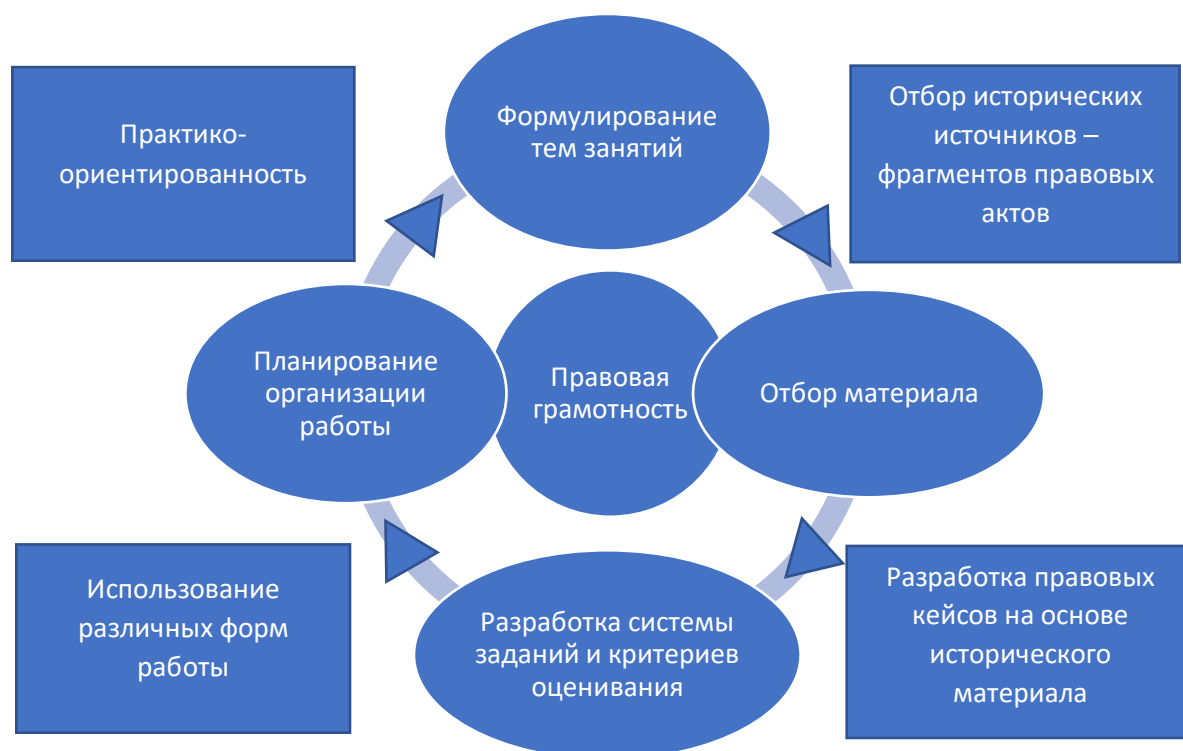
Практико-ориентированность

Формулирование тем занятий

Отбор исторических источников – фрагментов правовых актов

Планирование организации работы

Правовая грамотность

Отбор материала

Использование различных форм работы

Разработка системы заданий и критериев оценивания

Разработка правовых кейсов на основе исторического материала